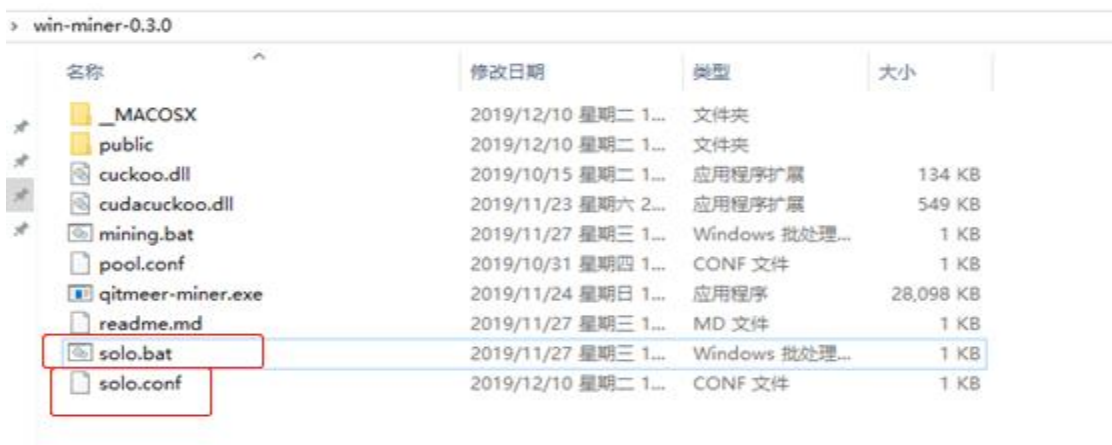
> win-miner-0.3.0

| 名称 | 修改日期 | 类型 | 大小 |
|---|---|---|---|
| __MACOSX | 2019/12/10 星期二 1... | 文件夹 | |
| public | 2019/12/10 星期二 1... | 文件夹 | |
| cuckoo.dll | 2019/10/15 星期二 1... | 应用程序扩展 | 134 KB |
| cudacuckoo.dll | 2019/11/23 星期六 2... | 应用程序扩展 | 549 KB |
| mining.bat | 2019/11/27 星期三 1... | Windows 批处理... | 1 KB |
| pool.conf | 2019/10/31 星期四 1... | CONF 文件 | 1 KB |
| qitmeer-miner.exe | 2019/11/24 星期日 1... | 应用程序 | 28,098 KB |
| readme.md | 2019/11/27 星期三 1... | MD 文件 | 1 KB |
| solo.bat | 2019/11/27 星期三 1... | Windows 批处理... | 1 KB |
| solo.conf | 2019/12/10 星期二 1... | CONF 文件 | 1 KB |